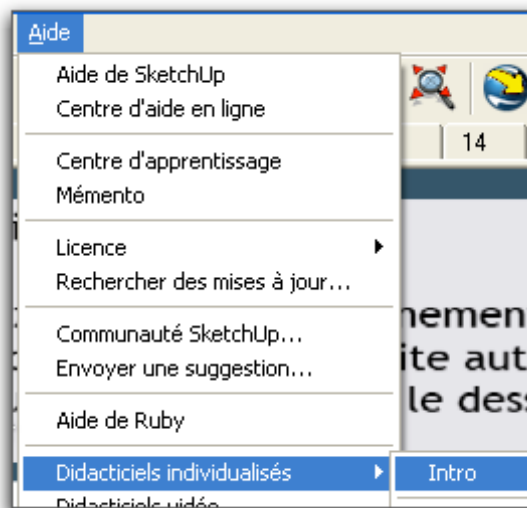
Aide

Aide de SketchUp
Centre d'aide en ligne

Centre d'apprentissage
Mémento

Licence
Rechercher des mises à jour...

Communauté SketchUp...
Envoyer une suggestion...

Aide de Ruby

Didacticiels individualisés
Didacticiels vidéo

Intro

14

nemen
ite aut
le des